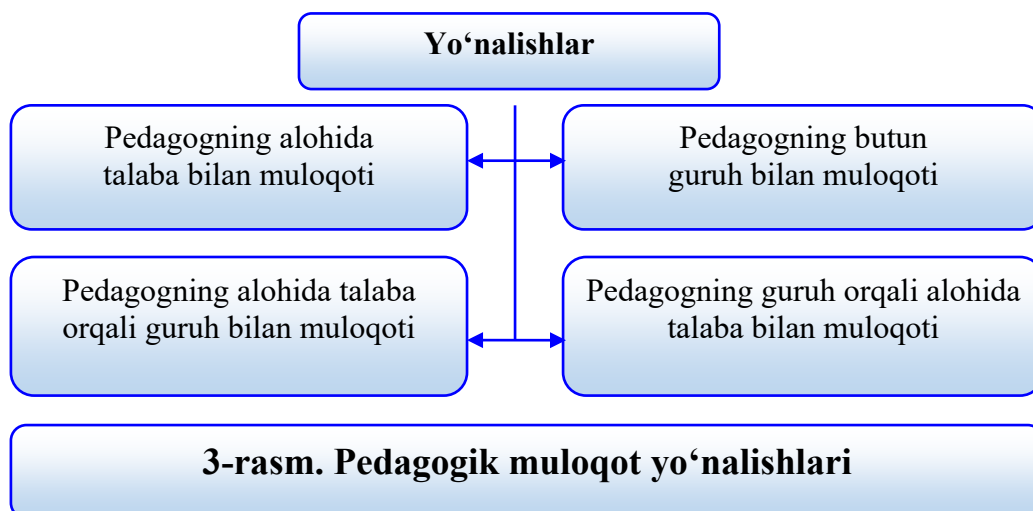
Yo‘nalishlar

Pedagogning alohida talaba bilan muloqoti

Pedagogning butun guruh bilan muloqoti

Pedagogning alohida talaba orqali guruh bilan muloqoti

Pedagogning guruh orqali alohida talaba bilan muloqoti

3-rasm. Pedagogik muloqot yo‘nalishlari